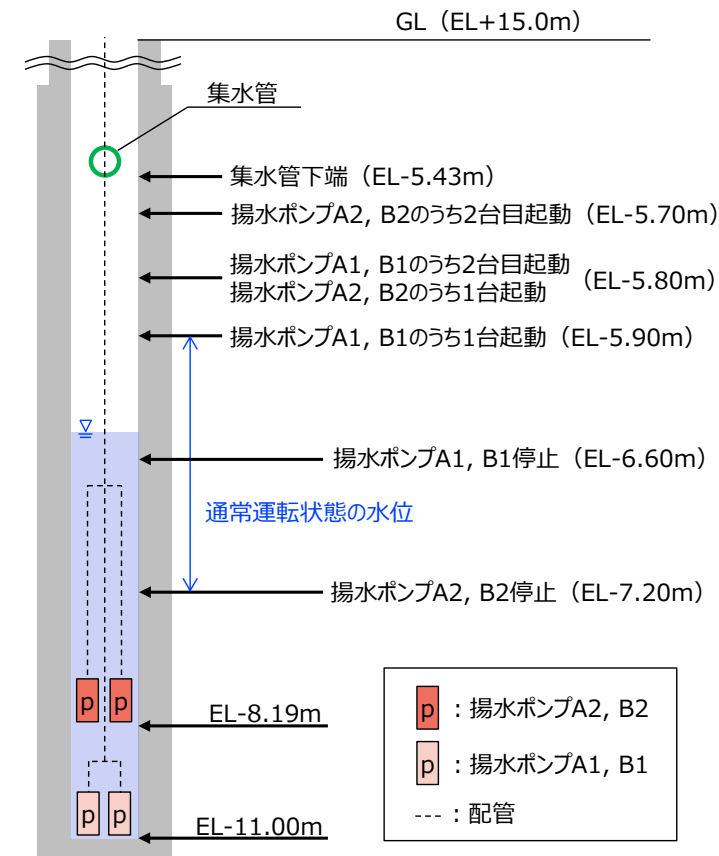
GL（EL+15.0m）

集水管

集水管下端（EL-5.43m）

揚水ポンプA2, B2のうち2台目起動（EL-5.70m）

揚水ポンプA1, B1のうち2台目起動
揚水ポンプA2, B2のうち1台起動（EL-5.80m）

揚水ポンプA1, B1のうち1台起動（EL-5.90m）

揚水ポンプA1, B1停止（EL-6.60m）

通常運転状態の水位

揚水ポンプA2, B2停止（EL-7.20m）

p p

EL-8.19m

p p

EL-11.00m

p ：揚水ポンプA2, B2

p ：揚水ポンプA1, B1

--- ：配管